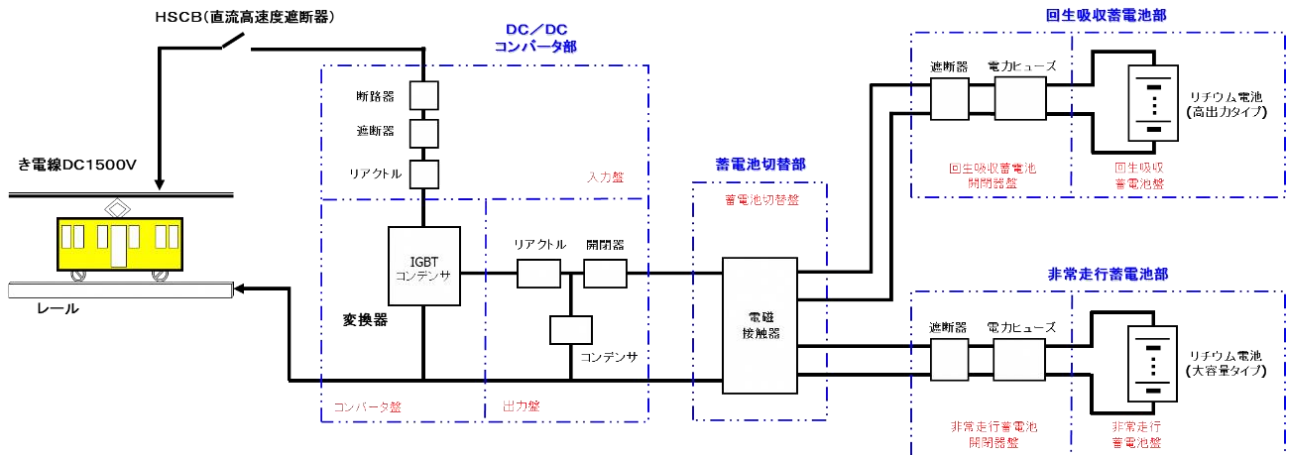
HSCB(直流高速度遮断器)

DC/DC
コンバータ部

回生吸収蓄電池部

き電線DC1500V

レール

断路器

遮断器

リアクトル

入力盤

IGBT
コンデンサ

変換器

リアクトル

開閉器

コンデンサ

コンバータ盤

出力盤

蓄電池切替部

蓄電池切替盤

電磁
接触器

遮断器

電力ヒューズ

リチウム電池
(高出力タイプ)

回生吸収蓄電池
開閉器盤

回生吸収
蓄電池盤

非常走行蓄電池部

遮断器

電力ヒューズ

リチウム電池
(大容量タイプ)

非常走行蓄電池
開閉器盤

非常走行
蓄電池盤